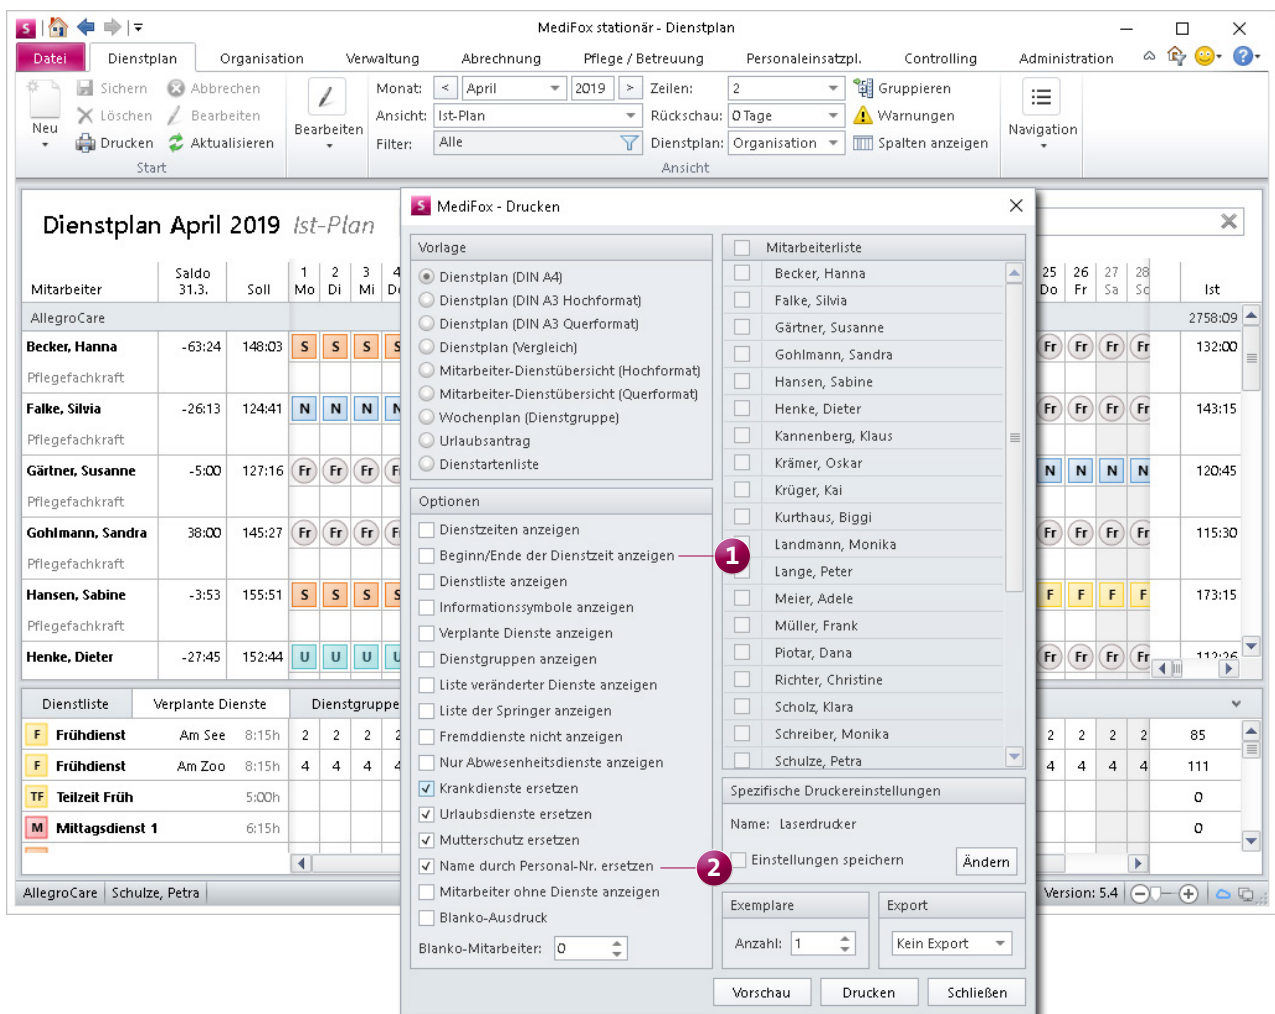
MediFox stationär - Dienstplan

Datei | Dienstplan | Organisation | Verwaltung | Abrechnung | Pflege / Betreuung | Personaleinsatzpl. | Controlling | Administration

Neu | Sichern | Löschen | Drucken | Abbrechen | Bearbeiten | Aktualisieren | Bearbeiten
Start

Monat: April 2019
Ansicht: Ist-Plan
Filter: Alle
Zeilen: 2
Rückschau: 0 Tage
Dienstplan: Organisation
Gruppieren
Warnungen
Spalten anzeigen
Ansicht
Navigation

Dienstplan April 2019 Ist-Plan

| Mitarbeiter | Saldo 31.3. | Soll | 1 Mo | 2 Di | 3 Mi | 4 Do | 25 Do | 26 Fr | 27 Sa | 28 So | Ist |
|---|---|---|---|---|---|---|---|---|---|---|---|
| AllegroCare | | | | | | | | | | | 2758:09 |
| Becker, Hanna Pflegefachkraft | -63:24 | 148:03 | S | S | S | S | Fr | Fr | Fr | Fr | 132:00 |
| Falke, Silvia Pflegefachkraft | -26:13 | 124:41 | N | N | N | N | Fr | Fr | Fr | Fr | 143:15 |
| Gärtner, Susanne Pflegefachkraft | -5:00 | 127:16 | Fr | Fr | Fr | Fr | N | N | N | N | 120:45 |
| Gohlmann, Sandra Pflegefachkraft | 38:00 | 145:27 | Fr | Fr | Fr | Fr | Fr | Fr | Fr | Fr | 115:30 |
| Hansen, Sabine Pflegefachkraft | -3:53 | 155:51 | S | S | S | S | F | F | F | F | 173:15 |
| Henke, Dieter | -27:45 | 152:44 | U | U | U | U | Fr | Fr | Fr | Fr | 112:26 |

Dienstliste | Verplante Dienste | Dienstgruppe

| | | | | | | | | | | | | |
|---|---|---|---|---|---|---|---|---|---|---|---|---|
| F | Frühdienst | Am See | 8:15h | 2 | 2 | 2 | 2 | 2 | 2 | 2 | 2 | 85 |
| F | Frühdienst | Am Zoo | 8:15h | 4 | 4 | 4 | 4 | 4 | 4 | 4 | 4 | 111 |
| TF | Teilzeit Früh | | 5:00h | | | | | | | | | 0 |
| M | Mittagsdienst 1 | | 6:15h | | | | | | | | | 0 |

AllegroCare | Schulze, Petra | Version: 5.4

MediFox - Drucken

Vorlage
Dienstplan (DIN A4)
Dienstplan (DIN A3 Hochformat)
Dienstplan (DIN A3 Querformat)
Dienstplan (Vergleich)
Mitarbeiter-Dienstübersicht (Hochformat)
Mitarbeiter-Dienstübersicht (Querformat)
Wochenplan (Dienstgruppe)
Urlaubsantrag
Dienstartenliste

Optionen
Dienstzeiten anzeigen
Beginn/Ende der Dienstzeit anzeigen
Dienstliste anzeigen
Informationssymbole anzeigen
Verplante Dienste anzeigen
Dienstgruppen anzeigen
Liste veränderter Dienste anzeigen
Liste der Springer anzeigen
Fremddienste nicht anzeigen
Nur Abwesenheitsdienste anzeigen
Krankdienste ersetzen
Urlaubsdienste ersetzen
Mutterschutz ersetzen
Name durch Personal-Nr. ersetzen
Mitarbeiter ohne Dienste anzeigen
Blanko-Ausdruck
Blanko-Mitarbeiter: 0

1
2

Mitarbeiterliste
Becker, Hanna
Falke, Silvia
Gärtner, Susanne
Gohlmann, Sandra
Hansen, Sabine
Henke, Dieter
Kannenberg, Klaus
Krämer, Oskar
Krüger, Kai
Kurthaus, Biggi
Landmann, Monika
Lange, Peter
Meier, Adele
Müller, Frank
Piotar, Dana
Richter, Christine
Scholz, Klara
Schreiber, Monika
Schulze, Petra

Spezifische Druckereinstellungen
Name: Laserdrucker
Einstellungen speichern
Ändern

Exemplare
Anzahl: 1

Export
Kein Export

Vorschau | Drucken | Schließen